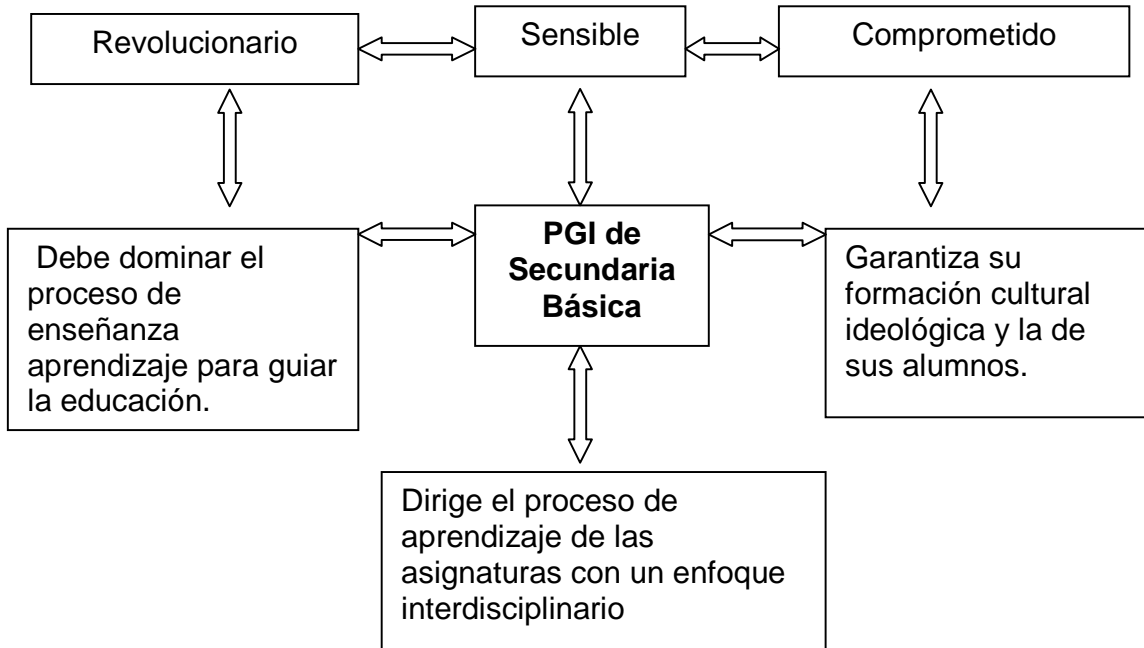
Revolucionario

Sensible

Comprometido

Debe dominar el proceso de enseñanza aprendizaje para guiar la educación.

**PGI de Secundaria Básica**

Garantiza su formación cultural ideológica y la de sus alumnos.

Dirige el proceso de aprendizaje de las asignaturas con un enfoque interdisciplinario